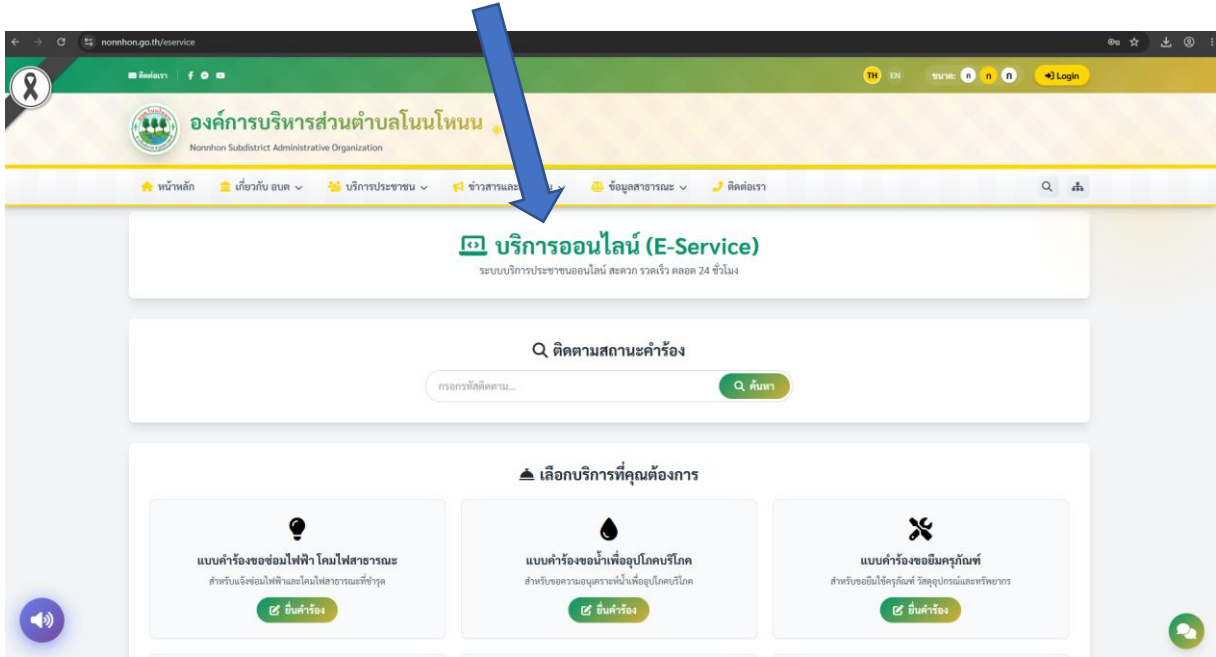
nonnhon.go.th/eservice

ติดต่อเรา

TH EN ขนาด: ก ก ก Login

องค์การบริหารส่วนตำบลโนนโหนน
Nonnhon Subdistrict Administrative Organization

หน้าหลัก เกี่ยวกับ อบต บริการประชาชน ข่าวสารและ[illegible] ข้อมูลสาธารณะ ติดต่อเรา

บริการออนไลน์ (E-Service)
ระบบบริการประชาชนออนไลน์ สะดวก รวดเร็ว ตลอด 24 ชั่วโมง

ติดตามสถานะคำร้อง
กรอกรหัสติดตาม...
ค้นหา

เลือกบริการที่คุณต้องการ

แบบคำร้องขอซ่อมไฟฟ้า โคมไฟสาธารณะ
สำหรับแจ้งซ่อมไฟฟ้าและโคมไฟสาธารณะที่ชำรุด
ยื่นคำร้อง

แบบคำร้องขอน้ำเพื่ออุปโภคบริโภค
สำหรับขอความอนุเคราะห์น้ำเพื่ออุปโภคบริโภค
ยื่นคำร้อง

แบบคำร้องขอยืมครุภัณฑ์
สำหรับขอยืมใช้ครุภัณฑ์ วัสดุอุปกรณ์และทรัพยากร
ยื่นคำร้อง